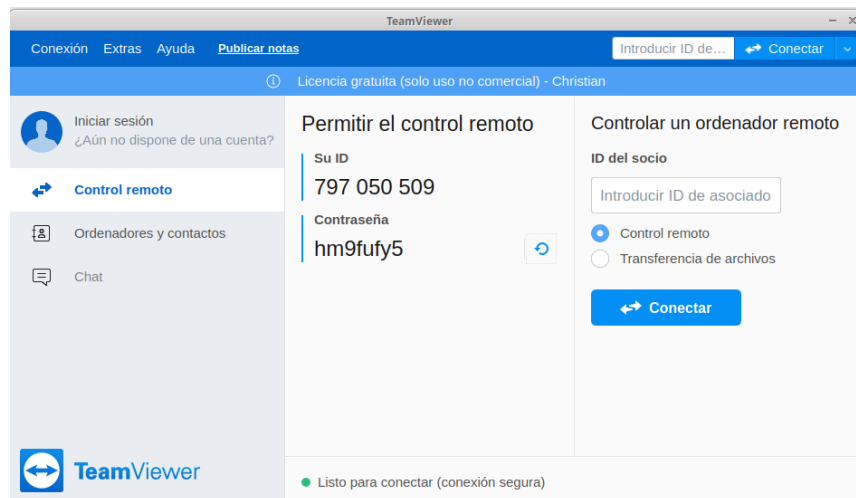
TeamViewer

Conexión Extras Ayuda Publicar notas

Introducir ID de... Conectar

Licencia gratuita (solo uso no comercial) - Christian

Iniciar sesión
¿Aún no dispone de una cuenta?

Control remoto

Ordenadores y contactos

Chat

TeamViewer

Permitir el control remoto

Su ID
797 050 509

Contraseña
hm9fufy5

Controlar un ordenador remoto

ID del socio

Introducir ID de asociado

Control remoto

Transferencia de archivos

Conectar

Listo para conectar (conexión segura)